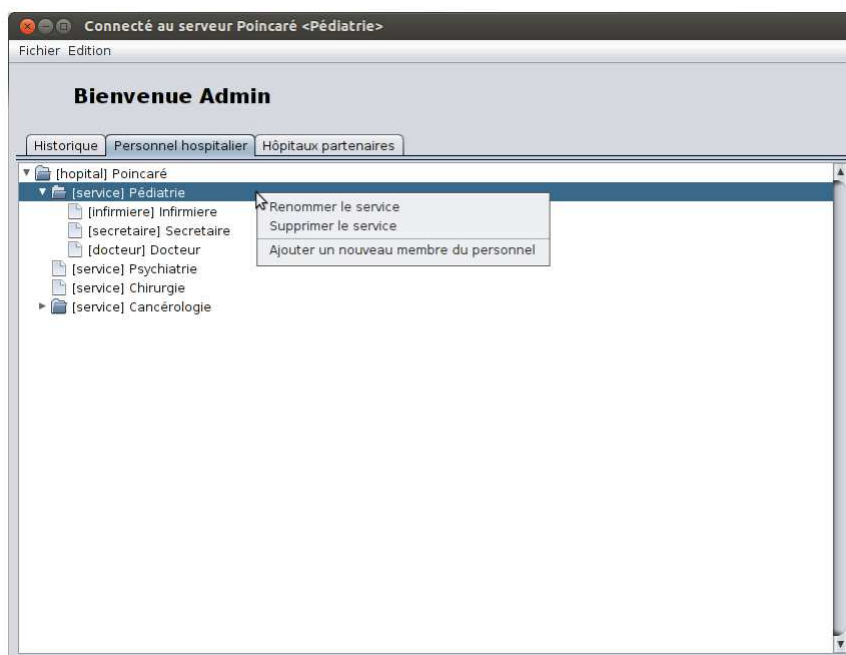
Connecté au serveur Poincaré <Pédiatrie>

Fichier Edition

Bienvenue Admin

Historique | Personnel hospitalier | Hôpitaux partenaires

[hopital] Poincaré
[service] Pédiatrie
[infirmiere] Infirmiere
[secretaire] Secretaire
[docteur] Docteur
[service] Psychiatrie
[service] Chirurgie
[service] Cancérologie

Renommer le service
Supprimer le service
Ajouter un nouveau membre du personnel